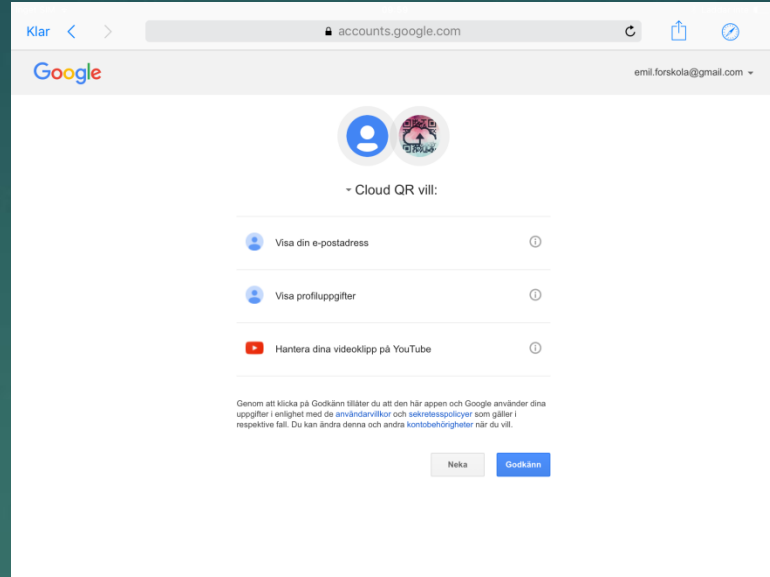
Klar

accounts.google.com

Google

emil.forskola@gmail.com

Cloud QR vill:

Visa din e-postadress

Visa profiluppgifter

Hantera dina videoklipp på YouTube

Genom att klicka på Godkänn tillåter du att den här appen och Google använder dina uppgifter i enlighet med de användarvillkor och sekretesspolicyer som gäller i respektive fall. Du kan ändra denna och andra kontobehörigheter när du vill.

Neka

Godkänn